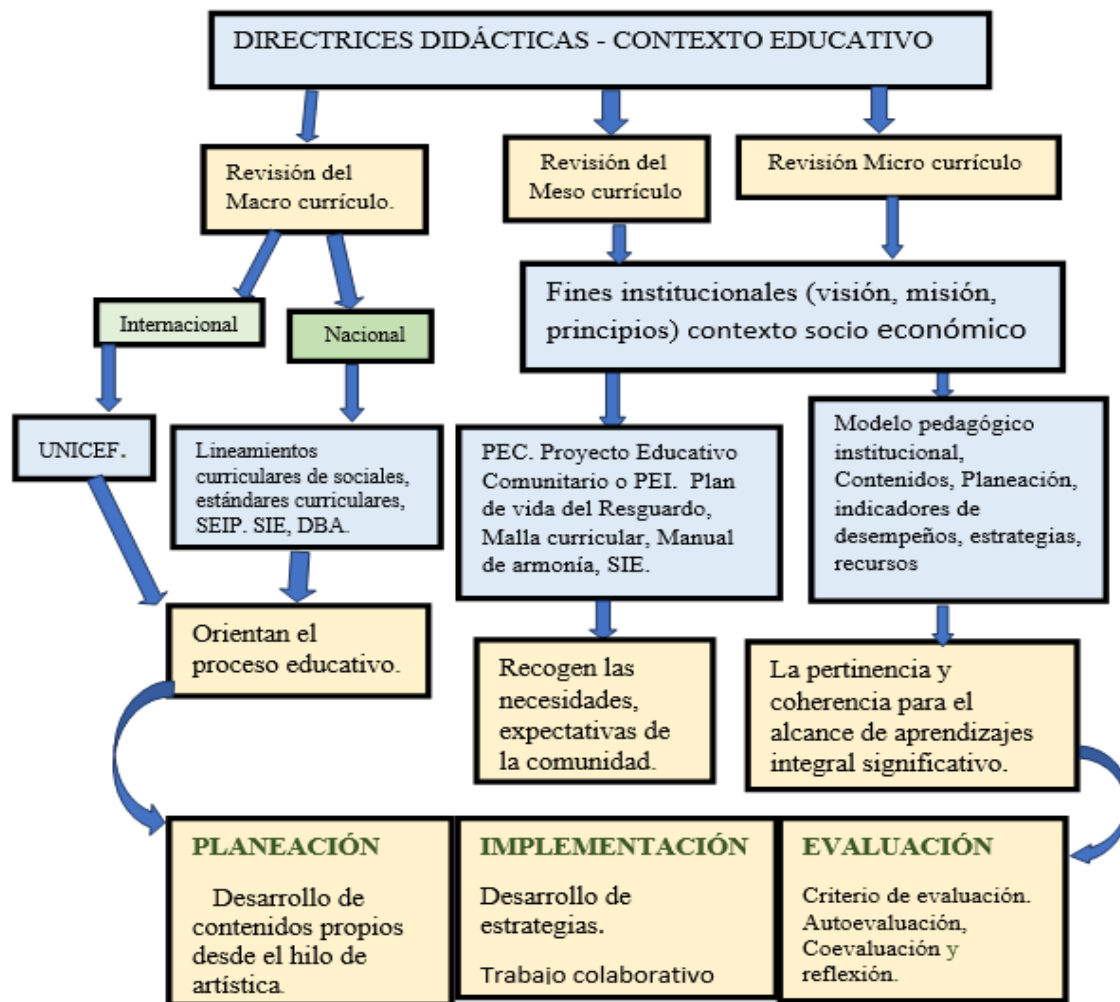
DIRECTRICES DIDÁCTICAS - CONTEXTO EDUCATIVO

Revisión del Macro currículo.

Revisión del Meso currículo

Revisión Micro currículo

Internacional

Nacional

Fines institucionales (visión, misión, principios) contexto socio económico

UNICEF.

Lineamientos curriculares de sociales, estándares curriculares, SEIP. SIE, DBA.

PEC. Proyecto Educativo Comunitario o PEI. Plan de vida del Resguardo, Malla curricular, Manual de armonía, SIE.

Modelo pedagógico institucional, Contenidos, Planeación, indicadores de desempeños, estrategias, recursos

Orientan el proceso educativo.

Recogen las necesidades, expectativas de la comunidad.

La pertinencia y coherencia para el alcance de aprendizajes integral significativo.

PLANEACIÓN

Desarrollo de contenidos propios desde el hilo de artística.

IMPLEMENTACIÓN

Desarrollo de estrategias.

Trabajo colaborativo

EVALUACIÓN

Criterio de evaluación. Autoevaluación, Coevaluación y reflexión.